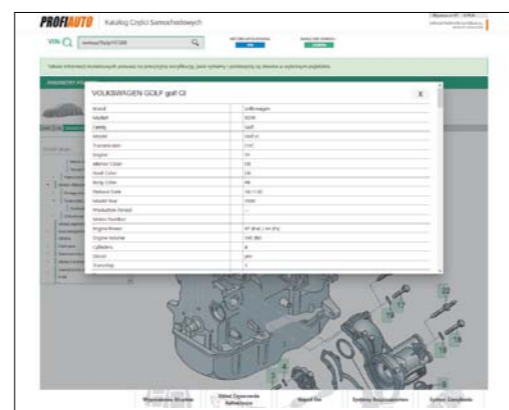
PROFIAUTO Katalog Części Samochodowych

VIN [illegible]

VOLKSWAGEN GOLF golf GI

| Brand | Volkswagen |
|---|---|
| Modell | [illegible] |
| Family | Golf |
| Model | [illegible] |
| Transmission | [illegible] |
| Engine | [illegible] |
| Mirror Color | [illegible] |
| Roof Color | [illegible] |
| Body Color | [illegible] |
| Release Date | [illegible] |
| Model Year | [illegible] |
| Production Period | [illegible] |
| Motor Number | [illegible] |
| Engine Power | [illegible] |
| Engine Volume | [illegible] |
| Cylinders | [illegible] |
| Diesel | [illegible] |
| Turbo/Agr | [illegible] |

Wyszukiwanie Skrótów | Silnik Ogrzewania Rafinerine | Napęd Kół | Systemy Bezpieczeństwa | System Zawieszenia